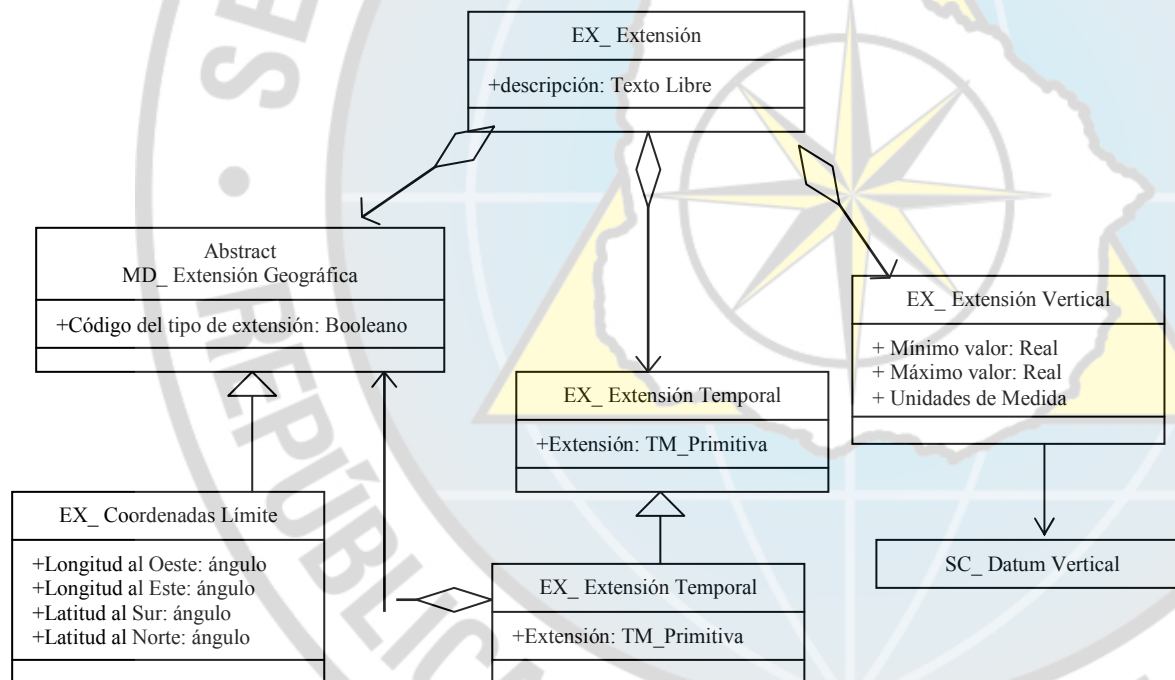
EX_ Extensión

+descripción: Texto Libre

Abstract
MD_ Extensión Geográfica

+Código del tipo de extensión: Booleano

EX_ Extensión Temporal

+Extensión: TM_Primitiva

EX_ Extensión Vertical

+ Mínimo valor: Real
+ Máximo valor: Real
+ Unidades de Medida

EX_ Coordenadas Límite

+Longitud al Oeste: ángulo
+Longitud al Este: ángulo
+Latitud al Sur: ángulo
+Latitud al Norte: ángulo

EX_ Extensión Temporal

+Extensión: TM_Primitiva

SC_ Datum Vertical